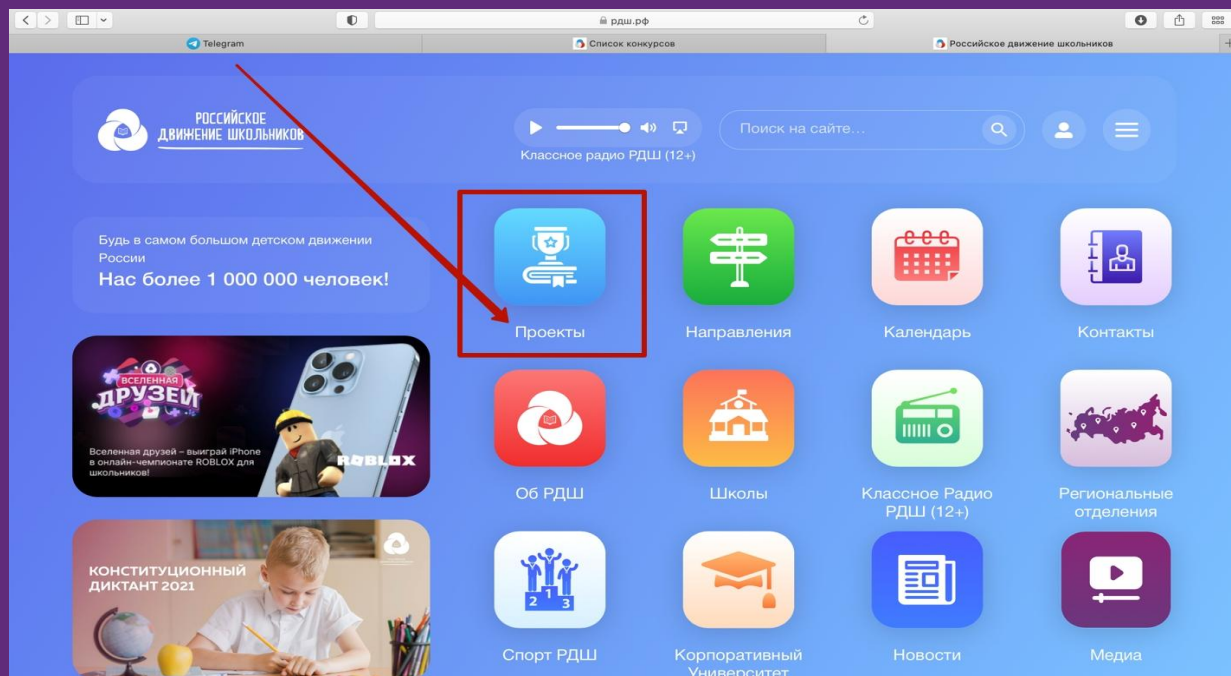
рдш.рф

Telegram

Список конкурсов

Российское движение школьников

РОССИЙСКОЕ ДВИЖЕНИЕ ШКОЛЬНИКОВ

Классное радио РДШ (12+)

Поиск на сайте...

Будь в самом большом детском движении России

Нас более 1 000 000 человек!

ВСЕЛЕННАЯ ДРУЗЕЙ

Вселенная друзей – выиграй iPhone в онлайн-чемпионате ROBLOX для школьников!

ROBLOX

КОНСТИТУЦИОННЫЙ ДИКТАНТ 2021

Проекты

Направления

Календарь

Контакты

Об РДШ

Школы

Классное Радио РДШ (12+)

Региональные отделения

Спорт РДШ

Корпоративный Университет

Новости

Медиа